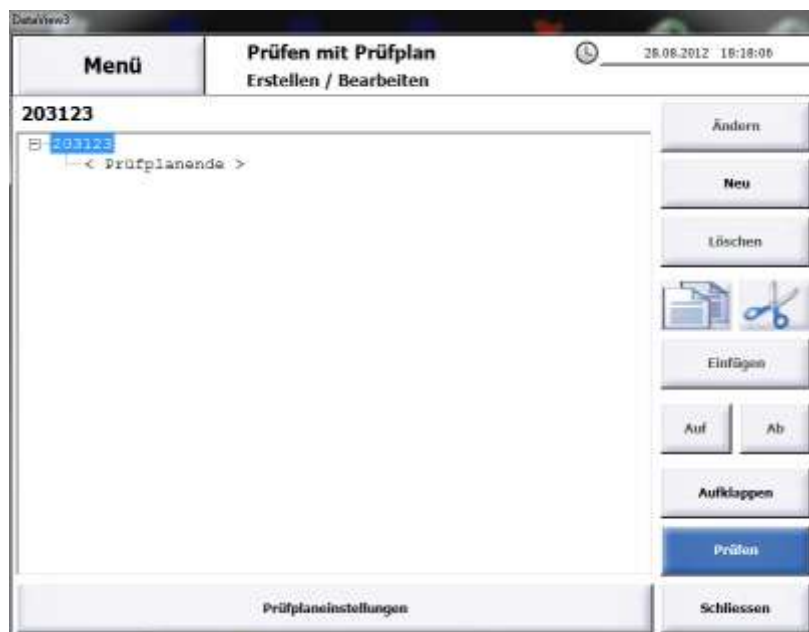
DataView3

Menü

Prüfen mit Prüfplan
Erstellen / Bearbeiten

28.08.2012 18:18:08

203123

203123
< Prüfplanende >

Ändern

Neu

Löschen

Einfügen

Auf

Ab

Aufklappen

Prüfen

Prüfplaneinstellungen

Schliessen